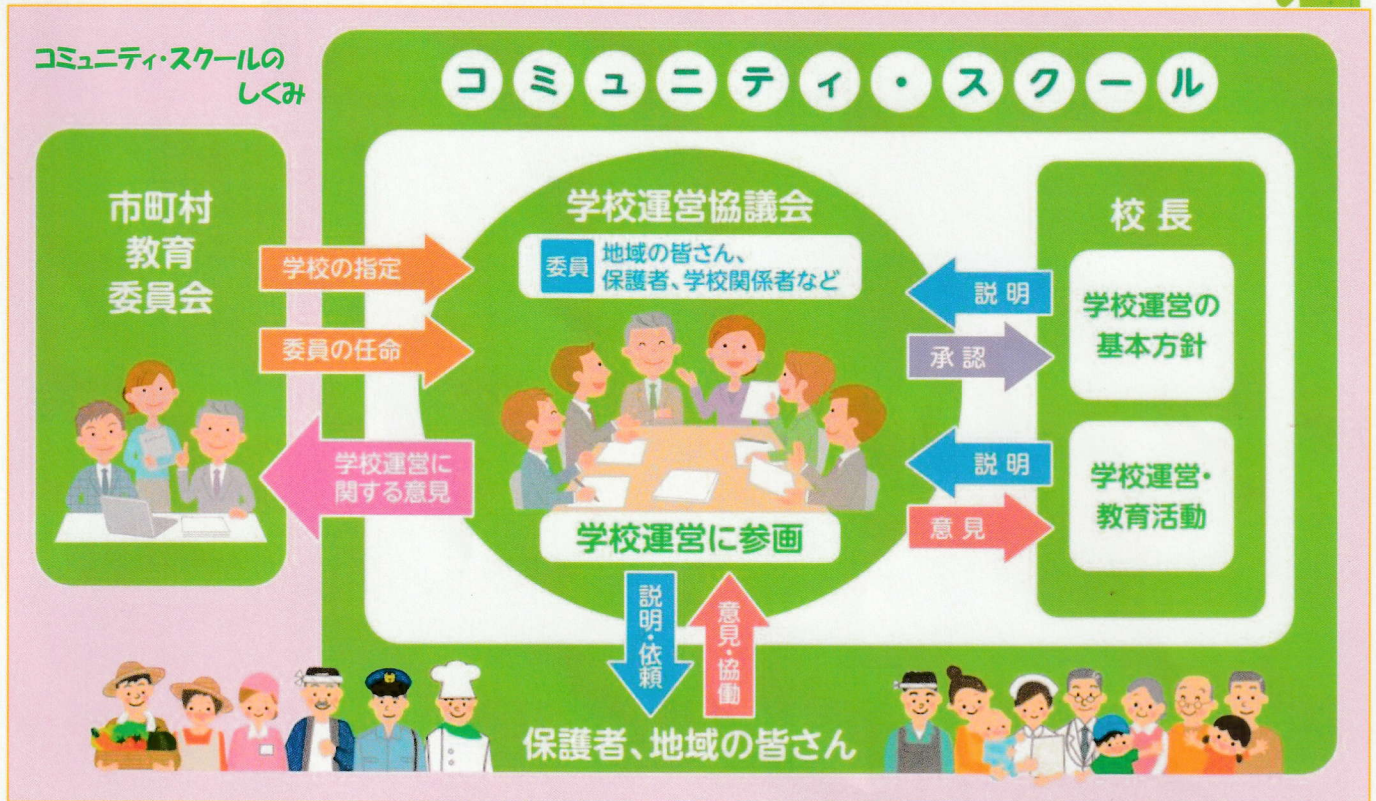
コミュニティ・スクールのしくみ

コミュニティ・スクール

市町村教育委員会

学校の指定

委員の任命

学校運営に関する意見

学校運営協議会

委員 地域の皆さん、保護者、学校関係者など

学校運営に参画

校長

説明

承認

学校運営の基本方針

説明

意見

学校運営・教育活動

説明・依頼

意見・協働

保護者、地域の皆さん